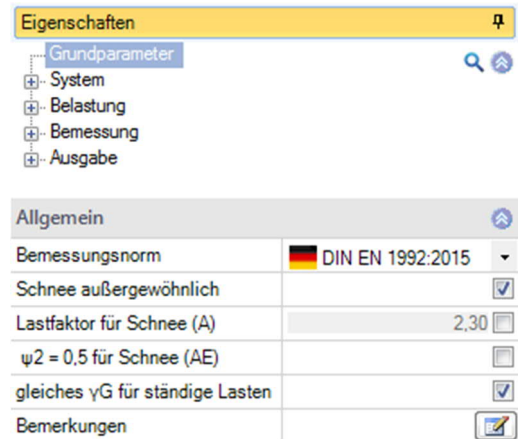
Eigenschaften

Grundparameter
System
Belastung
Bemessung
Ausgabe

Allgemein

| | |
|---|---|
| Bemessungsnorm | DIN EN 1992:2015 |
| Schnee außergewöhnlich | |
| Lastfaktor für Schnee (A) | 2,30 |
| ψ2 = 0,5 für Schnee (AE) | |
| gleiches γG für ständige Lasten | |
| Bemerkungen | |